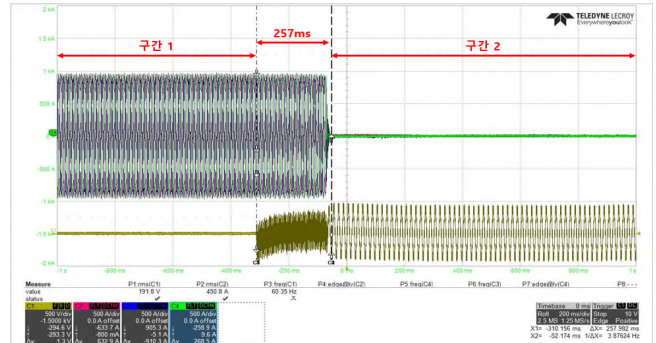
2 kA

1.5 kA

1 kA

500 A

0 A

-500 A

-1 kA

-1.5 kA

-2 kA

구간 1

257ms

구간 2

TELEDYNE LECROY
Everywhereyoulook

-1 s
-800 ms
-600 ms
-400 ms
-200 ms
0 ms
200 ms
400 ms
600 ms
800 ms
1 s

| Measure | P1 rms(C1) | P2 rms(C2) | P3 freq(C1) | P4 edge@lv(C2) | P5 freq(C4) | P6 freq(C3) | P7 edge@lv(C4) | P8 - - - |
|---|---|---|---|---|---|---|---|---|
| value | 191.8 V | 450.8 A | 60.35 Hz | | | | | |
| status | ✔ | ✔ | ⚠ | | | | | |

| C1 | C2 | C3 | C4 |
|---|---|---|---|
| 500 V/div | 500 A/div | 500 A/div | 500 A/div |
| -1.5000 kV | 0.0 A offset | 0.0 A offset | 0.0 A offset |
| -294.6 V | -633.7 A | 905.3 A | -258.9 A |
| -293.3 V | -800 mA | -5.1 A | 9.6 A |
| 1.3 V | 632.9 A | -910.3 A | 268.5 A |

Timebase 0 ms | Trigger
Roll 200 ms/div | Stop 10 V
2.5 MS 1.25 MS/s | Edge Positive
X1= -310.156 ms ΔX= 257.982 ms
X2= -52.174 ms 1/ΔX= 3.87624 Hz